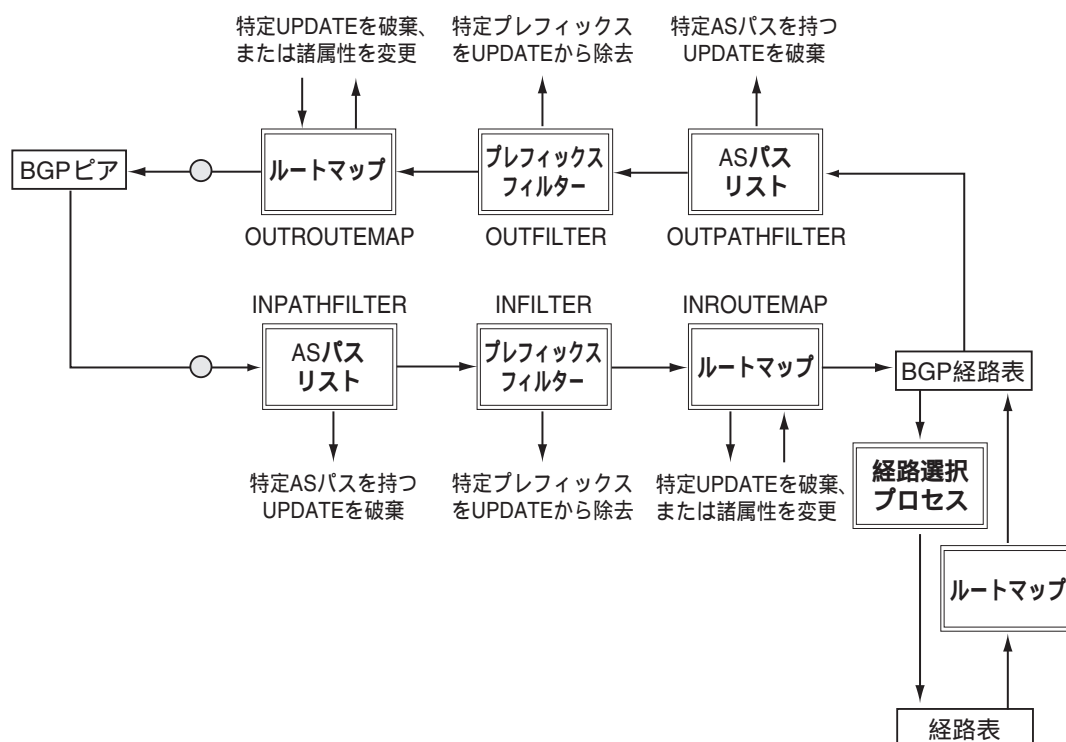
特定UPDATEを破棄、または諸属性を変更

特定プレフィックスをUPDATEから除去

特定ASパスを持つUPDATEを破棄

BGPピア

ルートマップ

プレフィックスフィルター

ASパスリスト

OUTROUTEMAP

OUTFILTER

OUTPATHFILTER

INPATHFILTER

INFILTER

INROUTEMAP

ASパスリスト

プレフィックスフィルター

ルートマップ

BGP経路表

特定ASパスを持つUPDATEを破棄

特定プレフィックスをUPDATEから除去

特定UPDATEを破棄、または諸属性を変更

経路選択プロセス

ルートマップ

経路表